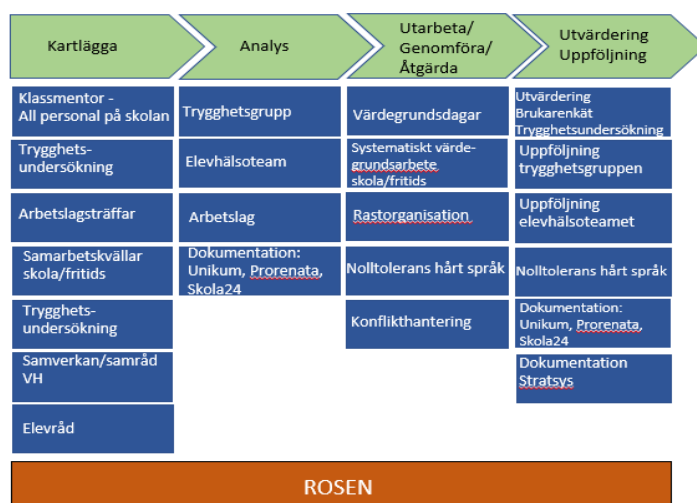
Kartlägga

Analys

Utarbeta/ Genomföra/ Åtgärda

Utvärdering Uppföljning

Klassmentor - All personal på skolan

Trygghets-undersökning

Arbetslagsträffar

Samarbetskvällar skola/fritids

Trygghets-undersökning

Samverkan/samråd VH

Elevråd

Trygghetsgrupp

Elevhälsoteam

Arbetslag

Dokumentation: Unikum, Prorenata, Skola24

Värdegrundsdagar

Systematiskt värde-grundsarbete skola/fritids

Rastorganisation

Nolltolerans hårt språk

Konflikthantering

Utvärdering Brukarenkät Trygghetsundersökning

Uppföljning trygghetsgruppen

Uppföljning elevhälsoteamet

Nolltolerans hårt språk

Dokumentation: Unikum, Prorenata, Skola24

Dokumentation Stratsys

ROSEN